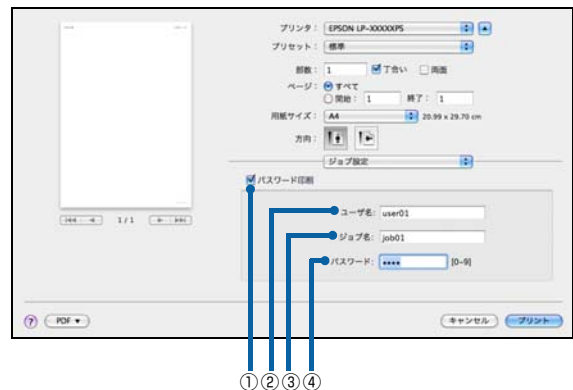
プリンタ： EPSON LP-XXXXXPS
プリセット： 標準
部数： 1 丁合い 両面
ページ： すべて
開始： 1 終了： 1
用紙サイズ： A4 20.99 x 29.70 cm
方向：
ジョブ設定
パスワード印刷
ユーザ名： user01
ジョブ名： job01
パスワード： •••• [0~9]
1 / 1
? PDF ▼
キャンセル プリント
①②③④